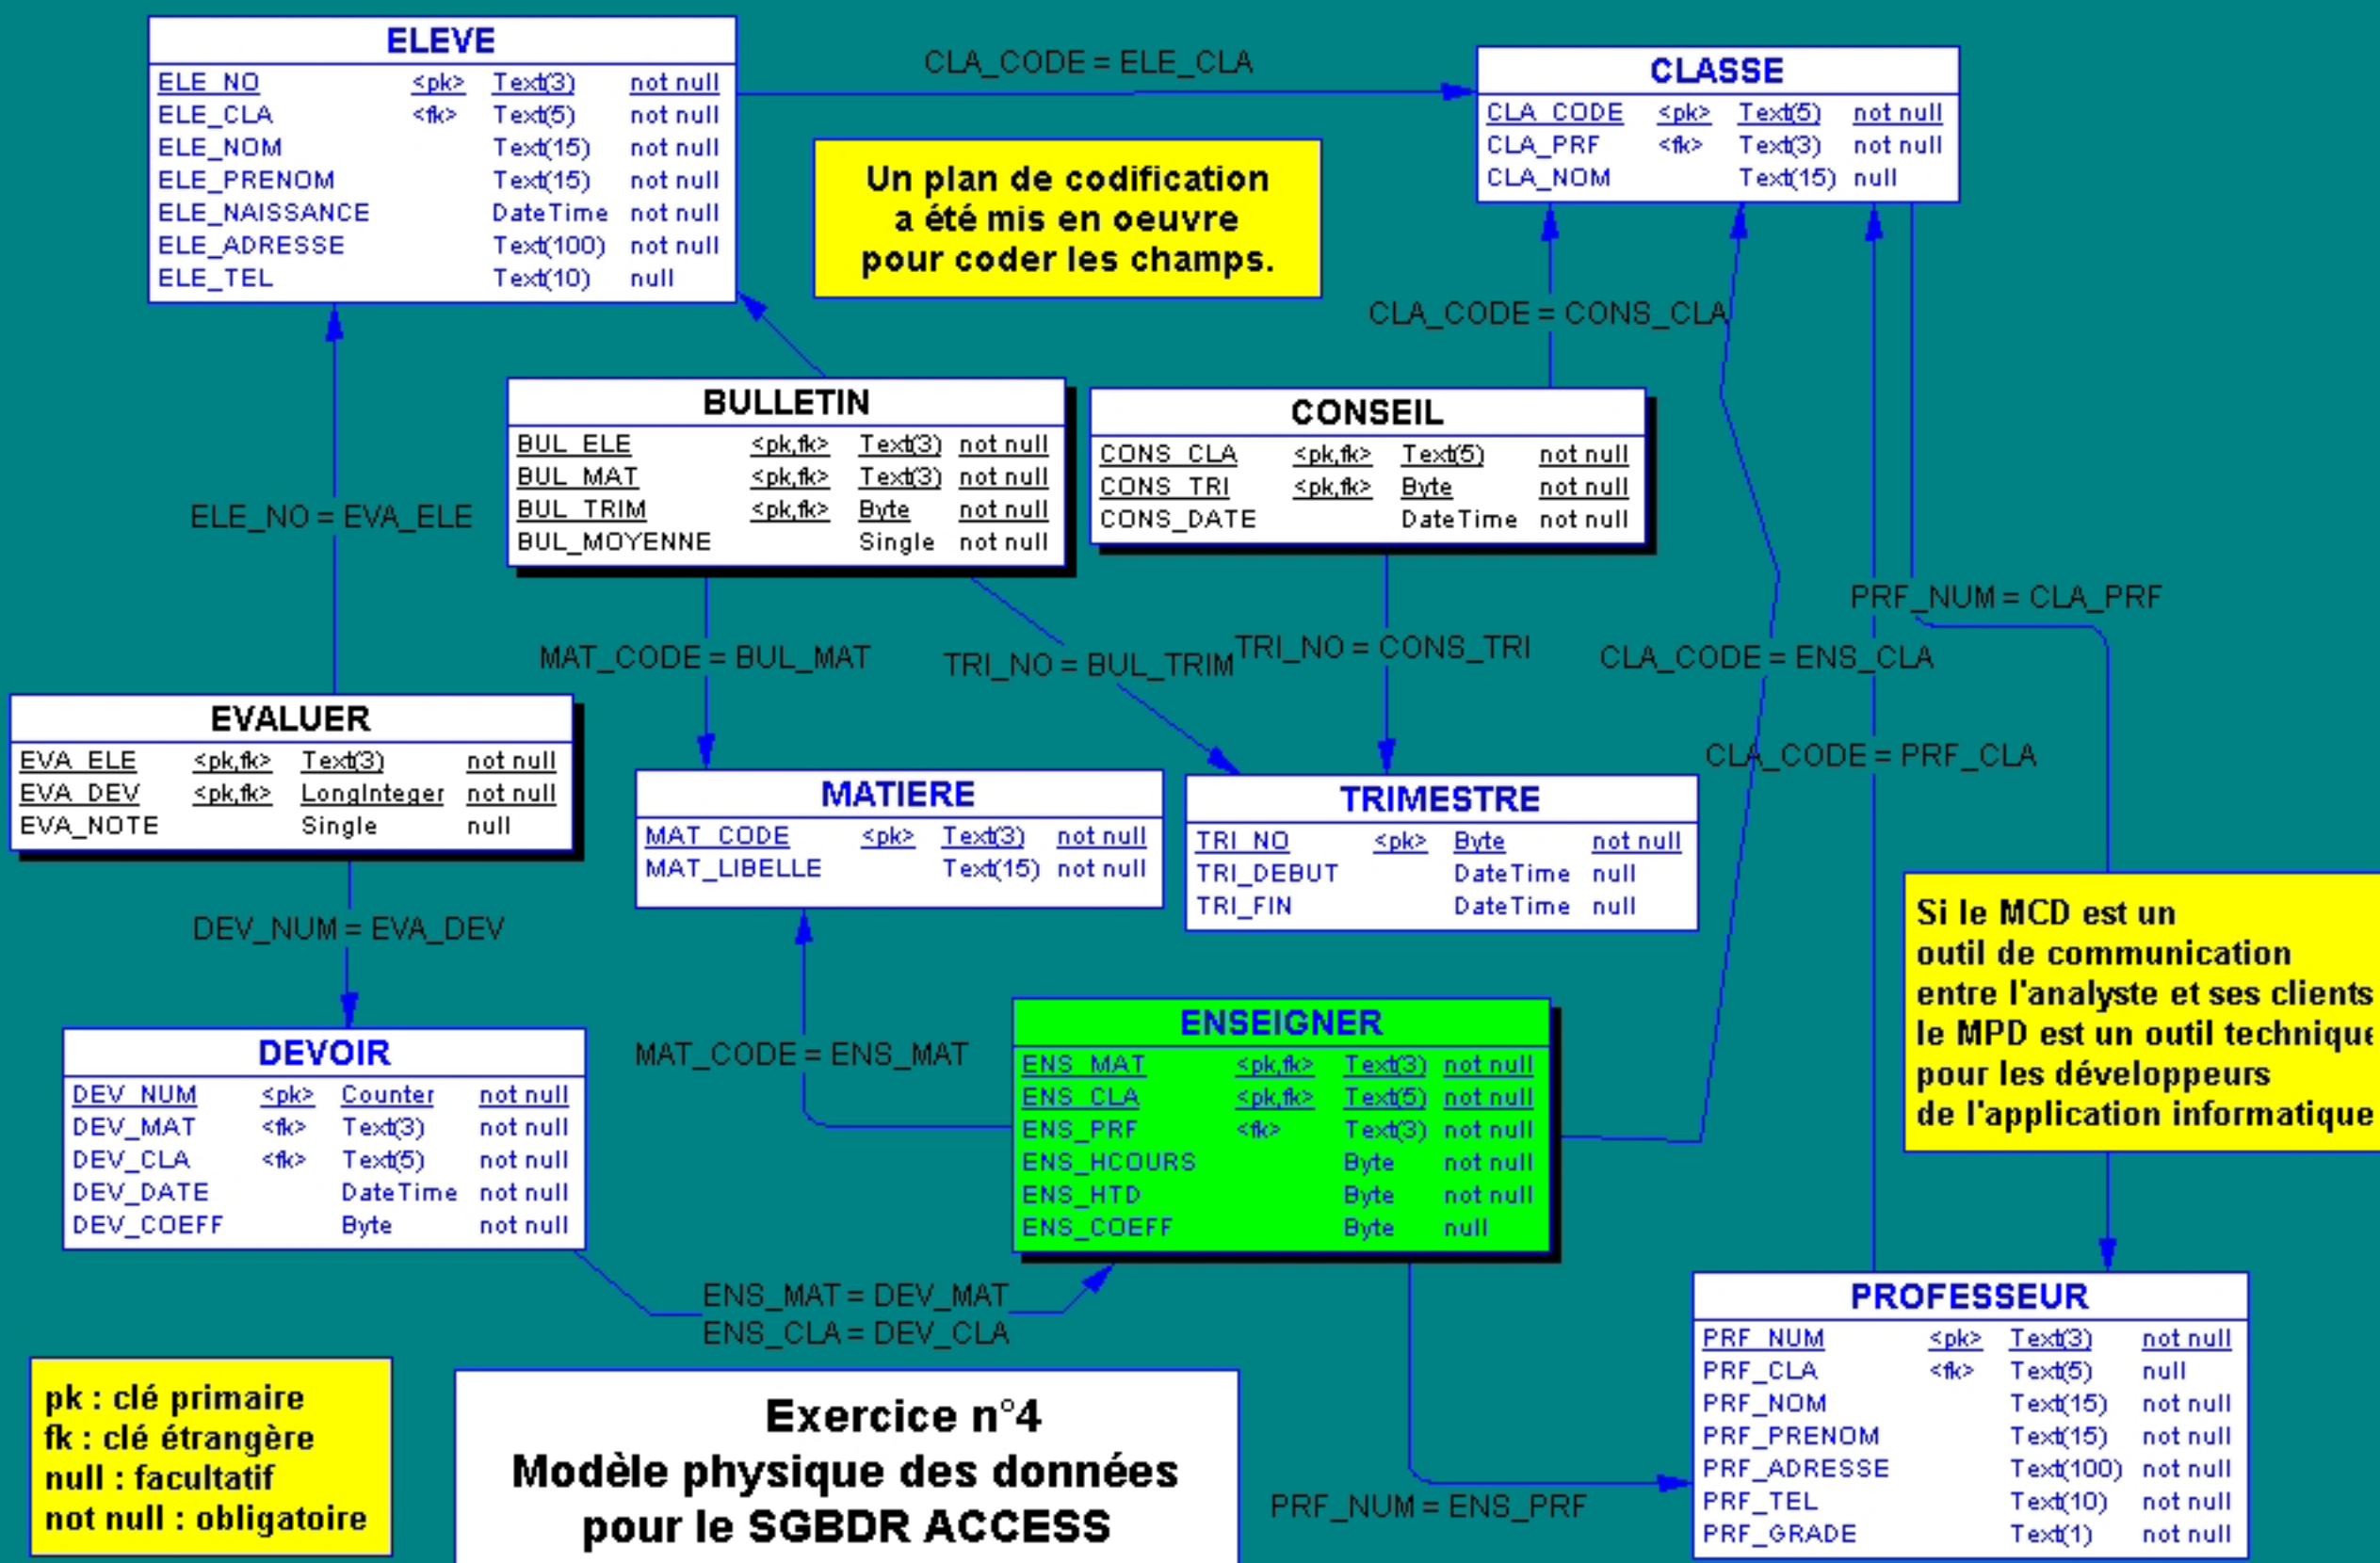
ELEVE

| ELE_NO | <pk> | Text(3) | not null |
|---|---|---|---|
| ELE_CLA | <fk> | Text(5) | not null |
| ELE_NOM | | Text(15) | not null |
| ELE_PRENOM | | Text(15) | not null |
| ELE_NAISSANCE | | DateTime | not null |
| ELE_ADRESSE | | Text(100) | not null |
| ELE_TEL | | Text(10) | null |

CLA_CODE = ELE_CLA

CLASSE

| CLA_CODE | <pk> | Text(5) | not null |
|---|---|---|---|
| CLA_PRF | <fk> | Text(3) | not null |
| CLA_NOM | | Text(15) | null |

Un plan de codification a été mis en oeuvre pour coder les champs.

CLA_CODE = CONS_CLA

BULLETIN

| BUL_ELE | <pk,fk> | Text(3) | not null |
|---|---|---|---|
| BUL_MAT | <pk,fk> | Text(3) | not null |
| BUL_TRIM | <pk,fk> | Byte | not null |
| BUL_MOYENNE | | Single | not null |

CONSEIL

| CONS_CLA | <pk,fk> | Text(5) | not null |
|---|---|---|---|
| CONS_TRI | <pk,fk> | Byte | not null |
| CONS_DATE | | DateTime | not null |

ELE_NO = EVA_ELE

PRF_NUM = CLA_PRF

MAT_CODE = BUL_MAT

TRI_NO = BUL_TRIM

TRI_NO = CONS_TRI

CLA_CODE = ENS_CLA

CLA_CODE = PRF_CLA

EVALUER

| EVA_ELE | <pk,fk> | Text(3) | not null |
|---|---|---|---|
| EVA_DEV | <pk,fk> | LongInteger | not null |
| EVA_NOTE | | Single | null |

MATIERE

| MAT_CODE | <pk> | Text(3) | not null |
|---|---|---|---|
| MAT_LIBELLE | | Text(15) | not null |

TRIMESTRE

| TRI_NO | <pk> | Byte | not null |
|---|---|---|---|
| TRI_DEBUT | | DateTime | null |
| TRI_FIN | | DateTime | null |

Si le MCD est un outil de communication entre l'analyste et ses clients le MPD est un outil technique pour les développeurs de l'application informatique

DEV_NUM = EVA_DEV

ENSEIGNER

| ENS_MAT | <pk,fk> | Text(3) | not null |
|---|---|---|---|
| ENS_CLA | <pk,fk> | Text(5) | not null |
| ENS_PRF | <fk> | Text(3) | not null |
| ENS_HCOURS | | Byte | not null |
| ENS_HTD | | Byte | not null |
| ENS_COEFF | | Byte | null |

MAT_CODE = ENS_MAT

DEVOIR

| DEV_NUM | <pk> | Counter | not null |
|---|---|---|---|
| DEV_MAT | <fk> | Text(3) | not null |
| DEV_CLA | <fk> | Text(5) | not null |
| DEV_DATE | | DateTime | not null |
| DEV_COEFF | | Byte | not null |

ENS_MAT = DEV_MAT
ENS_CLA = DEV_CLA

PROFESSEUR

| PRF_NUM | <pk> | Text(3) | not null |
|---|---|---|---|
| PRF_CLA | <fk> | Text(5) | null |
| PRF_NOM | | Text(15) | not null |
| PRF_PRENOM | | Text(15) | not null |
| PRF_ADRESSE | | Text(100) | not null |
| PRF_TEL | | Text(10) | not null |
| PRF_GRADE | | Text(1) | not null |

pk : clé primaire
fk : clé étrangère
null : facultatif
not null : obligatoire

Exercice n°4
Modèle physique des données
pour le SGBDR ACCESS

PRF_NUM = ENS_PRF